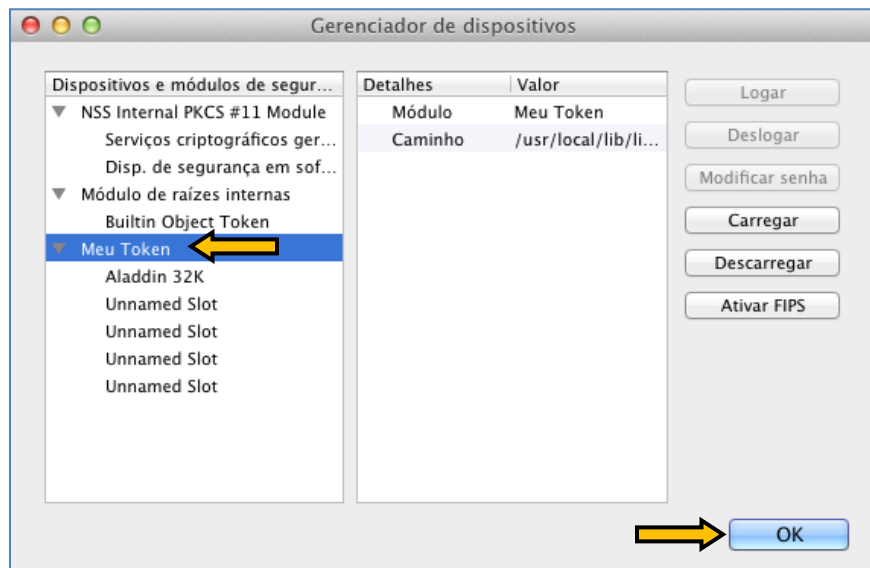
Gerenciador de dispositivos

Dispositivos e módulos de segur...
NSS Internal PKCS #11 Module
Serviços criptográficos ger...
Disp. de segurança em sof...
Módulo de raízes internas
Builtin Object Token
Meu Token
Aladdin 32K
Unnamed Slot
Unnamed Slot
Unnamed Slot
Unnamed Slot

| Detalhes | Valor |
|---|---|
| Módulo | Meu Token |
| Caminho | /usr/local/lib/li... |

Logar
Deslogar
Modificar senha
Carregar
Descarregar
Ativar FIPS

OK